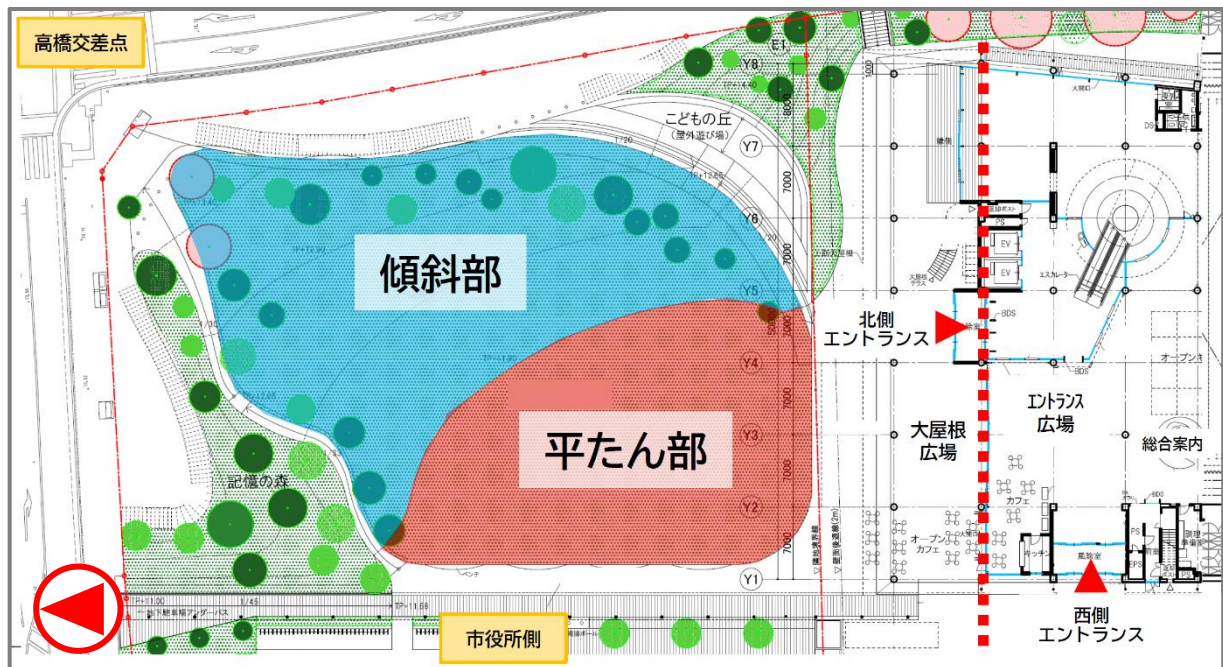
高橋交差点

こどもの丘
(屋外遊び場)

傾斜部

平たん部

記憶の森

北側
エントランス

大屋根
広場

エントランス
広場

総合案内

カフェ

オープンカフェ

キッチン

風除室

西側
エントランス

市役所側

E1
Y8
Y7
Y6
Y5
Y4
Y3
Y2
Y1

7000
7000
7000
7000
7000

EV
EV
PS
BDS
BDS
BDS
PS
PS

エスカレーター

オープン

ベンチ